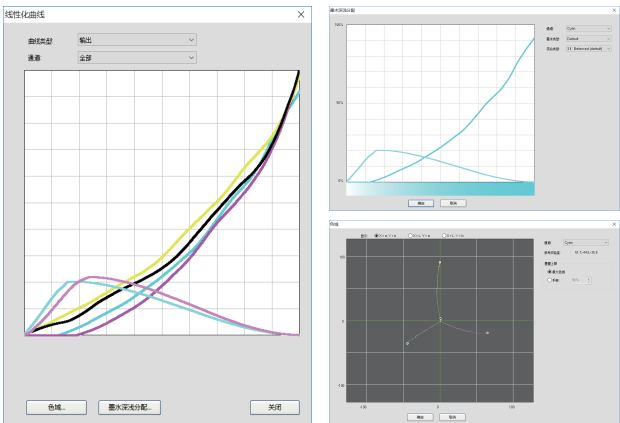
线性化曲线

曲线类型 输出

通道 全部

色域... 墨水深浅分配... 关闭

墨水深浅分配

100%

50%

0%

通道 Cyan

墨水类型 Contact

混合类型 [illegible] Balanced (default)

确定 取消

色域

显示

通道 Cyan

-100

0

100

-100

0

100

确定 取消